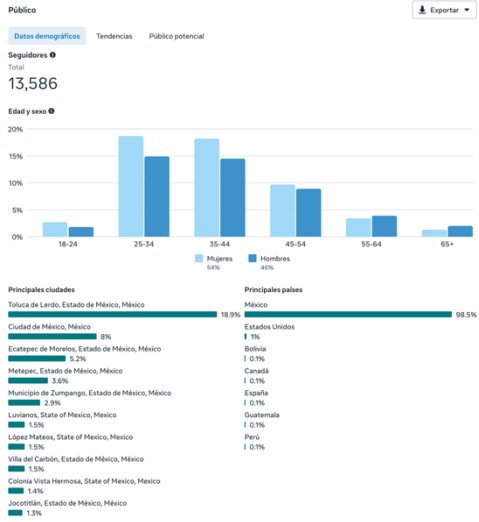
Público

Exportar

Datos demográficos
Tendencias
Público potencial

Seguidores
Total
13,586

Edad y sexo

20%
15%
10%
5%
0%

18-24
25-34
35-44
45-54
55-64
65+

Mujeres
54%
Hombres
46%

Principales ciudades

Toluca de Lerdo, Estado de México, México
18.9%
Ciudad de México, México
8%
Ecatepec de Morelos, Estado de México, México
5.2%
Metepec, Estado de México, México
3.6%
Municipio de Zumpango, Estado de México, México
2.9%
Luvianos, State of Mexico, Mexico
1.5%
López Mateos, State of Mexico, Mexico
1.5%
Villa del Carbón, Estado de México, México
1.5%
Colonia Vista Hermosa, State of Mexico, Mexico
1.4%
Jocotitlán, Estado de México, México
1.3%

Principales países

México
98.5%
Estados Unidos
1%
Bolivia
0.1%
Canadá
0.1%
España
0.1%
Guatemala
0.1%
Perú
0.1%